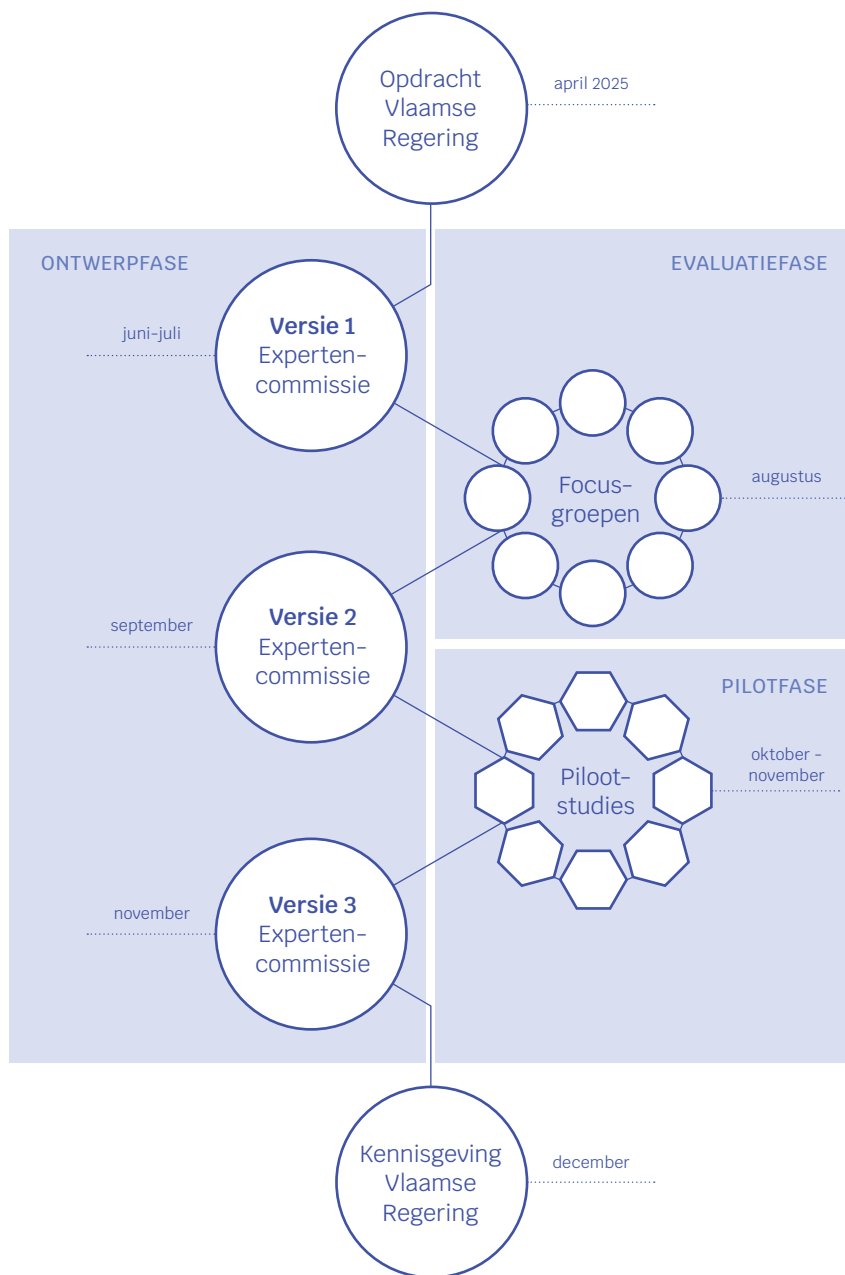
Opdracht Vlaamse Regering

april 2025

ONTWERPFASE

EVALUATIEFASE

juni-juli

**Versie 1** Expertencommissie

Focusgroepen

augustus

september

**Versie 2** Expertencommissie

PILOTFASE

Piloot-studies

oktober – november

november

**Versie 3** Expertencommissie

Kennisgeving Vlaamse Regering

december